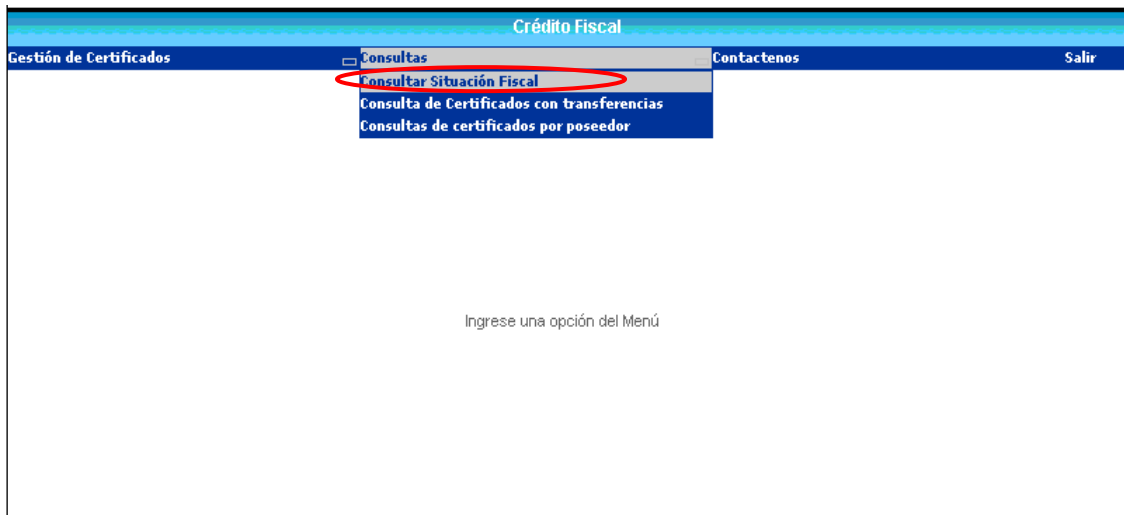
Crédito Fiscal

Gestión de Certificados
Consultas
Contactenos
Salir

Consultar Situación Fiscal
Consulta de Certificados con transferencias
Consultas de certificados por poseedor

Ingrese una opción del Menú